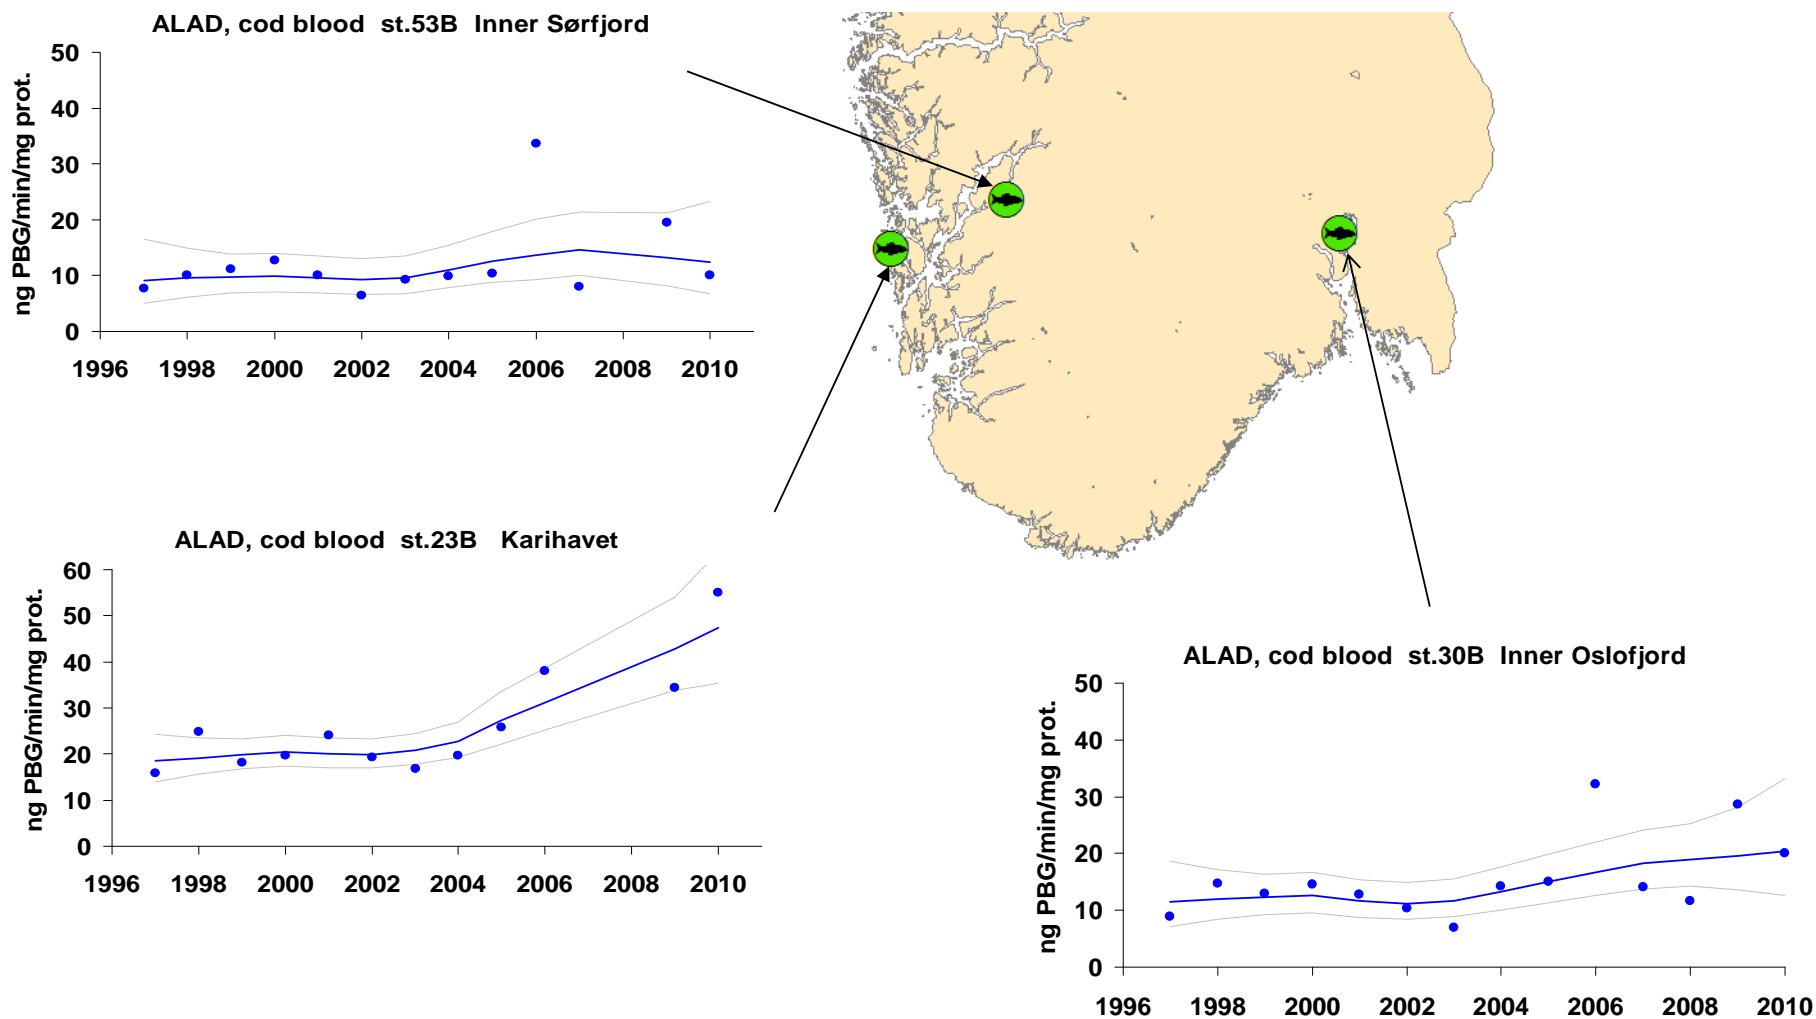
ALAD, cod blood st.53B Inner Sørfjord

ng PBG/min/mg prot.

50
40
30
20
10
0

1996 1998 2000 2002 2004 2006 2008 2010

ALAD, cod blood st.23B Karihavet

ng PBG/min/mg prot.

60
50
40
30
20
10
0

1996 1998 2000 2002 2004 2006 2008 2010

ALAD, cod blood st.30B Inner Oslofjord

ng PBG/min/mg prot.

50
40
30
20
10
0

1996 1998 2000 2002 2004 2006 2008 2010